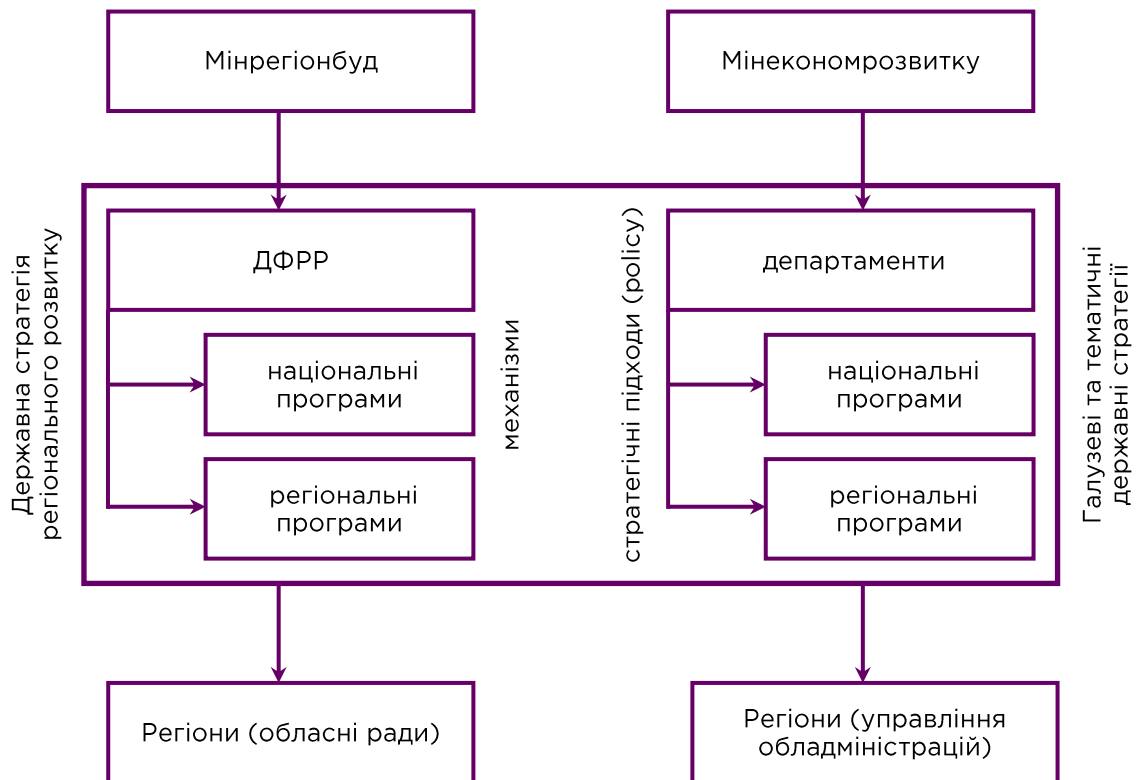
Мінрегіонбуд

Мінекономрозвитку

Державна стратегія регіонального розвитку

ДФРР

національні програми

регіональні програми

механізми

стратегічні підходи (policy)

департаменти

національні програми

регіональні програми

Галузеві та тематичні державні стратегії

Регіони (обласні ради)

Регіони (управління обладміністрацій)